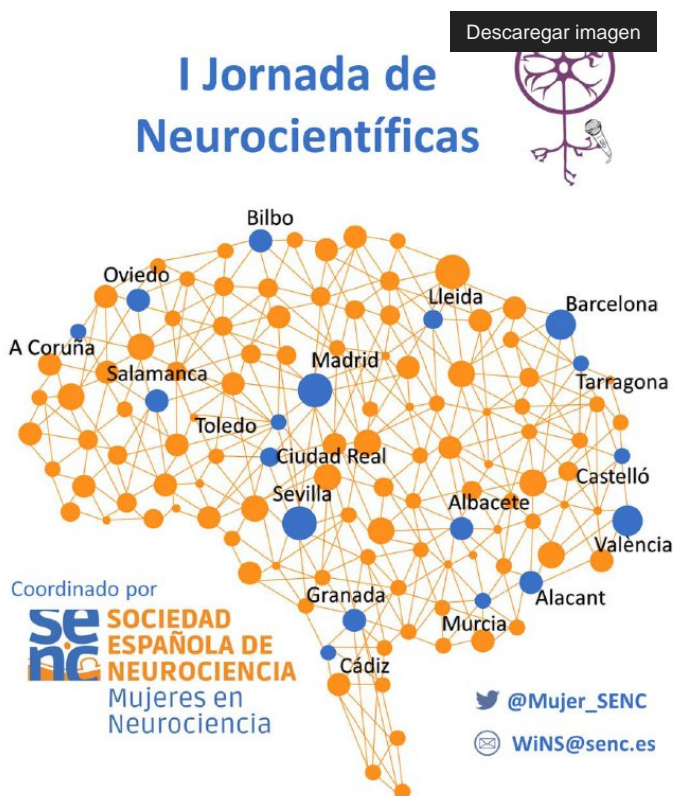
Descaregar imagen

I Jornada de Neurocientíficas

Bilbo
Oviedo
Lleida
Barcelona
A Coruña
Madrid
Salamanca
Tarragona
Toledo
Ciudad Real
Castelló
Sevilla
Albacete
València
Granada
Alacant
Murcia
Cádiz

Coordinado por
senc SOCIEDAD ESPAÑOLA DE NEUROCIENCIA
Mujeres en Neurociencia

@Mujer_SENC
WiNS@senc.es